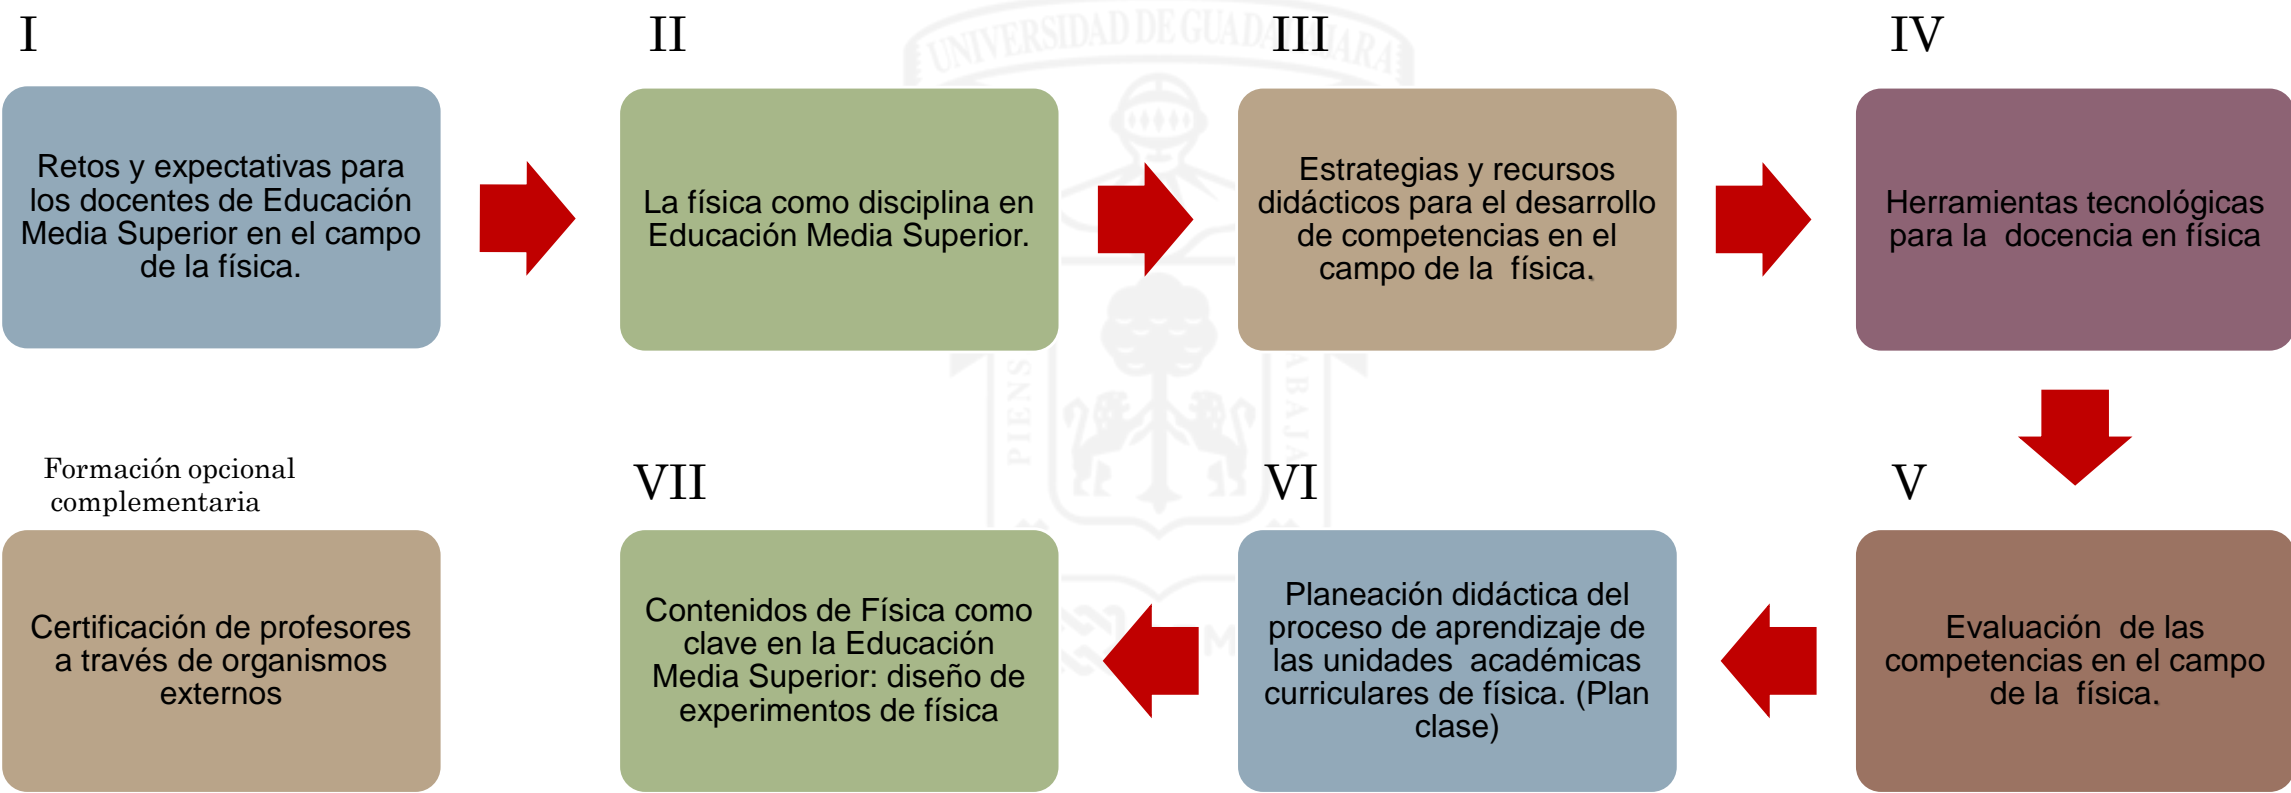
I

Retos y expectativas para los docentes de Educación Media Superior en el campo de la física.

II

La física como disciplina en Educación Media Superior.

III

Estrategias y recursos didácticos para el desarrollo de competencias en el campo de la física.

IV

Herramientas tecnológicas para la docencia en física

V

Evaluación de las competencias en el campo de la física.

VI

Planeación didáctica del proceso de aprendizaje de las unidades académicas curriculares de física. (Plan clase)

VII

Contenidos de Física como clave en la Educación Media Superior: diseño de experimentos de física

Formación opcional complementaria

Certificación de profesores a través de organismos externos

UNIVERSIDAD DE GUADALAJARA

PIENSA Y TRABAJA